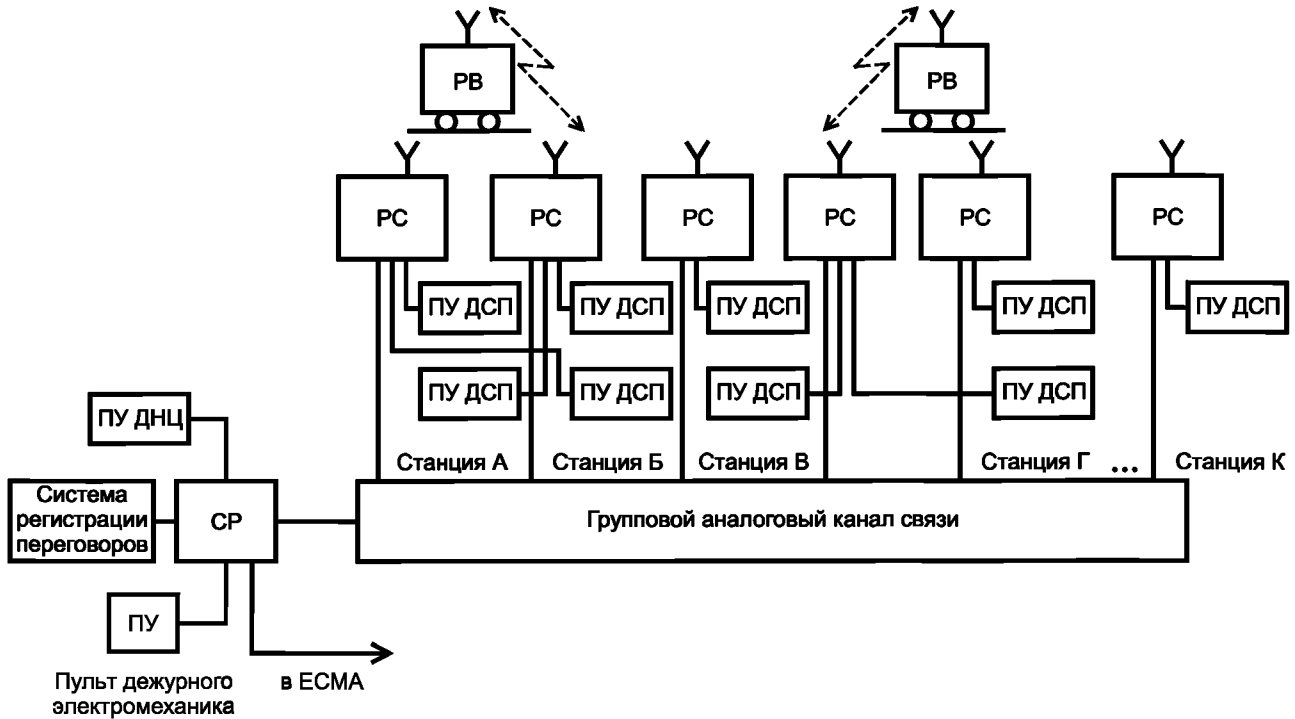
РВ

РВ

РС

РС

РС

РС

РС

РС

ПУ ДСП

ПУ ДСП

ПУ ДСП

ПУ ДСП

ПУ ДСП

ПУ ДСП

ПУ ДСП

ПУ ДСП

ПУ ДСП

ПУ ДНЦ

Станция А

Станция Б

Станция В

Станция Г

...

Станция К

Система регистрации переговоров

СР

Групповой аналоговый канал связи

ПУ

Пульт дежурного электромеханика

в ЕСМА